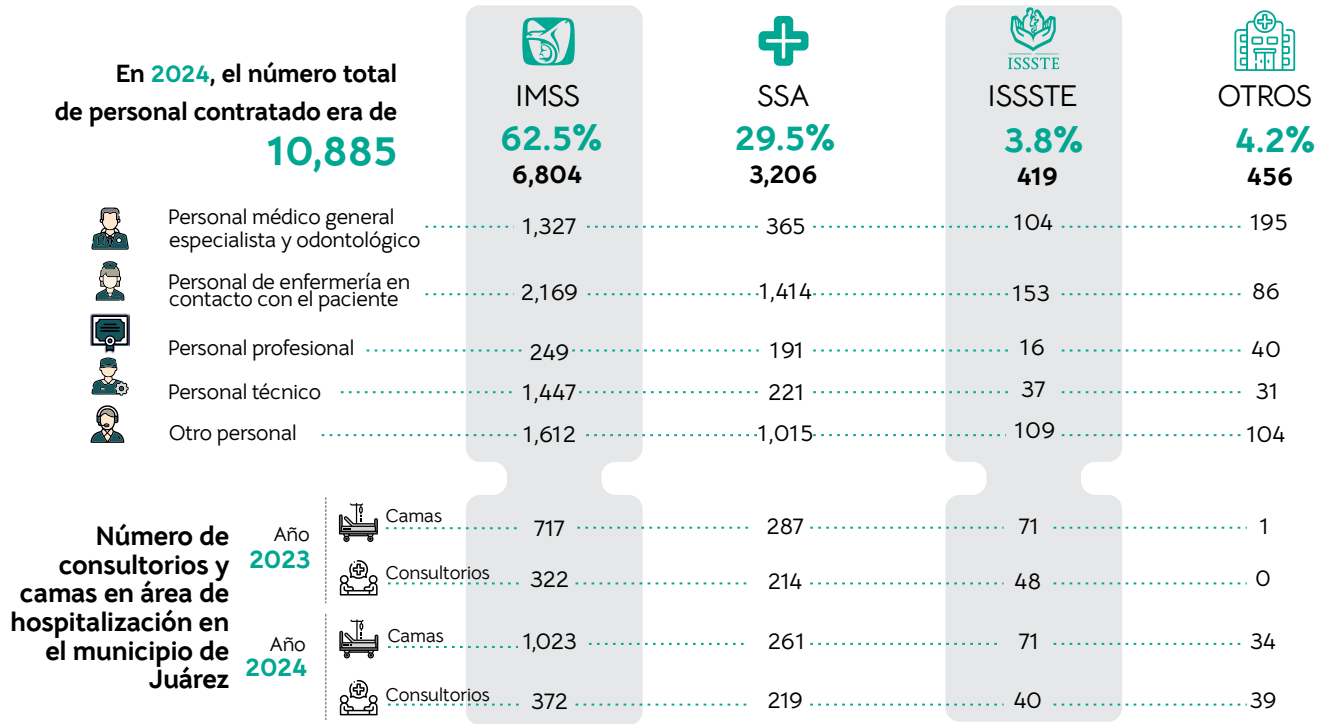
En 2024, el número total de personal contratado era de 10,885

ISSSTE

| | IMSS | SSA | ISSSTE | OTROS |
|---|---|---|---|---|
| | 62.5% | 29.5% | 3.8% | 4.2% |
| | 6,804 | 3,206 | 419 | 456 |
| Personal médico general especialista y odontológico | 1,327 | 365 | 104 | 195 |
| Personal de enfermería en contacto con el paciente | 2,169 | 1,414 | 153 | 86 |
| Personal profesional | 249 | 191 | 16 | 40 |
| Personal técnico | 1,447 | 221 | 37 | 31 |
| Otro personal | 1,612 | 1,015 | 109 | 104 |

Número de consultorios y camas en área de hospitalización en el municipio de Juárez

| | | IMSS | SSA | ISSSTE | OTROS |
|---|---|---|---|---|---|
| Año 2023 | Camas | 717 | 287 | 71 | 1 |
| | Consultorios | 322 | 214 | 48 | 0 |
| Año 2024 | Camas | 1,023 | 261 | 71 | 34 |
| | Consultorios | 372 | 219 | 40 | 39 |